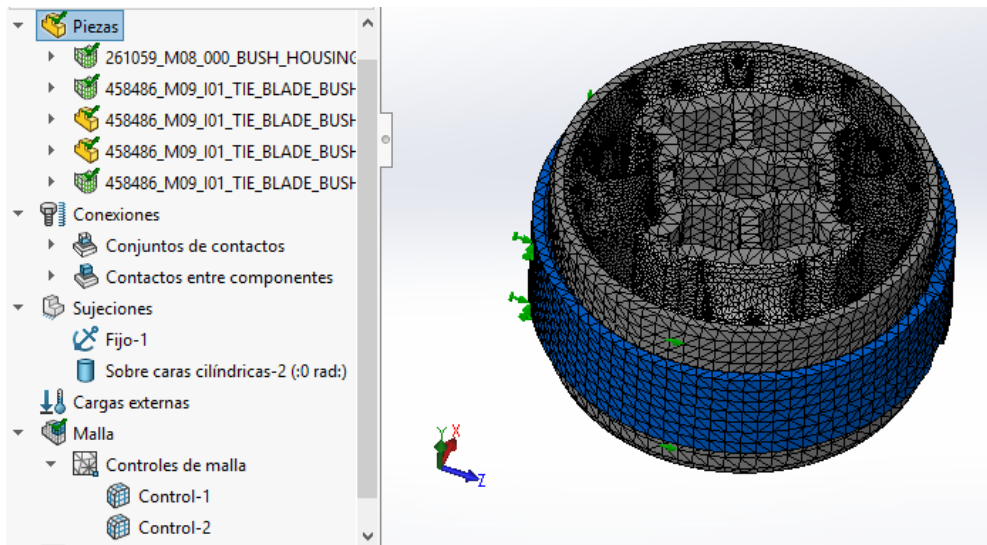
Piezas
261059_M08_000_BUSH_HOUSING
458486_M09_I01_TIE_BLADE_BUSH
458486_M09_I01_TIE_BLADE_BUSH
458486_M09_I01_TIE_BLADE_BUSH
458486_M09_I01_TIE_BLADE_BUSH
Conexiones
Conjuntos de contactos
Contactos entre componentes
Sujeciones
Fijo-1
Sobre caras cilíndricas-2 (:0 rad:)
Cargas externas
Malla
Controles de malla
Control-1
Control-2

Y
X
Z